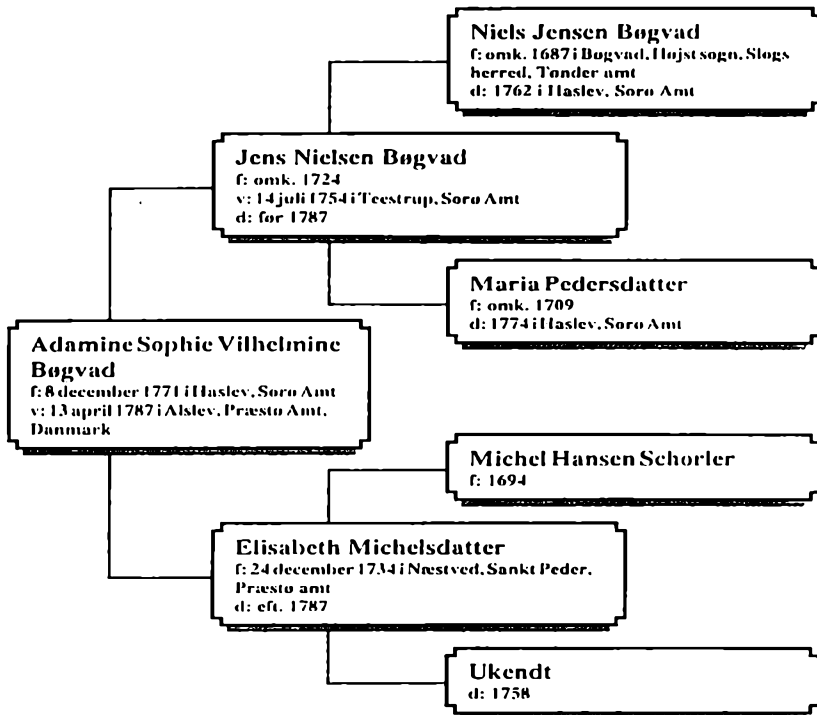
Niels Jensen Bøgvad
f: omk. 1687 i Bøgvad, Højst sogn, Slogs herred, Tønder amt
d: 1762 i Haslev, Sorø Amt

Jens Nielsen Bøgvad
f: omk. 1724
v: 14 juli 1754 i Teestrup, Sorø Amt
d: før 1787

Maria Pedersdatter
f: omk. 1709
d: 1774 i Haslev, Sorø Amt

Adamine Sophie Vilhelmine Bøgvad
f: 8 december 1771 i Haslev, Sorø Amt
v: 13 april 1787 i Alslev, Præstø Amt, Danmark

Michel Hansen Schorler
f: 1694

Elisabeth Michelsdatter
f: 24 december 1734 i Næstved, Sankt Peder, Præstø amt
d: eft. 1787

Ukendt
d: 1758